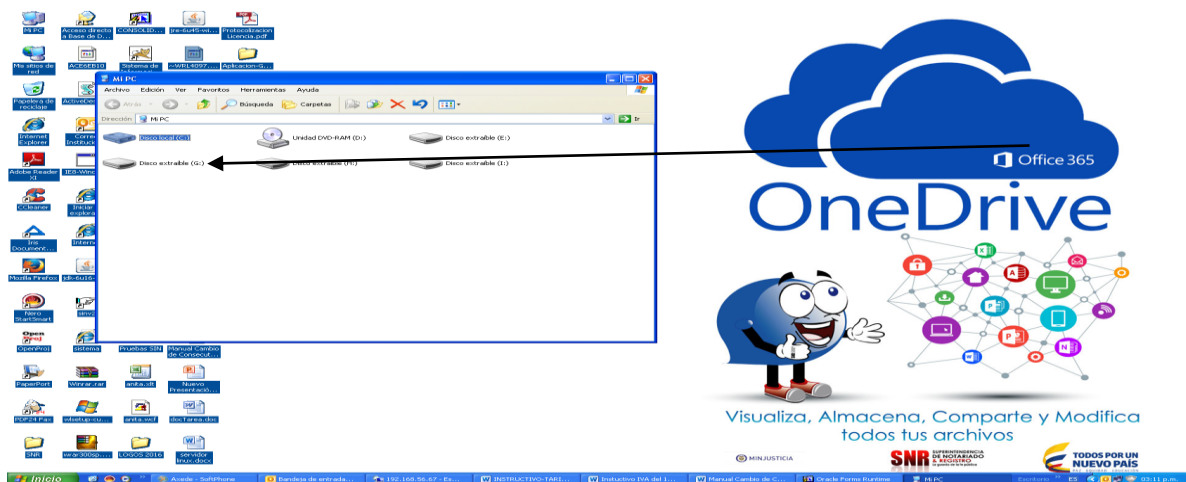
Mi PC
Acceso directo a Base de D...
CONSOLID...
jre-6u45-wi...
Protocolizacion Licencia.pdf
Mis sitios de red
ACE6EB10
Sistema de
~WRL4097...
Aplicacion-G...
Papelera de reciclaje
ActiveDe
Internet Explorer
Correo Instituc
Adobe Reader XI
IE8-Wind
CCleaner
Iniciar explora
Iris Document...
Intern
Mozilla Firefox
jdk-6u16-
Nero StartSmart
sinv
Open Proj
OpenProj
sistema
Pruebas SIIN
Manual Cambio de Consecut...
PaperPort
Winrar.rar
anita.vlt
Nuevo Presentació...
PDF24 Fax
wisetup-cu...
anita.vcf
docTarea.doc
SNR
war300sp...
LOGOS 2016
servidor linux.docx

Mi PC
Archivo Edición Ver Favoritos Herramientas Ayuda
Atrás Búsqueda Carpetas
Dirección Mi PC Ir
Disco local (C:)
Unidad DVD-RAM (D:)
Disco extraíble (E:)
Disco extraíble (G:)
Disco extraíble (H:)
Disco extraíble (I:)

Office 365
OneDrive
Visualiza, Almacena, Comparte y Modifica todos tus archivos
MINJUSTICIA
SNR SUPERINTENDENCIA DE NOTARIADO & REGISTRO
TODOS POR UN NUEVO PAÍS

Inicio
Avaya - SoftPhone
Bandeja de entrada...
192.168.56.67 - Es...
INSTRUCTIVO-TARI...
Instuctivo IVA del 1...
Manual Cambio de C...
Oracle Forms Runtime
Mi PC
Escritorio
ES
03:11 p.m.